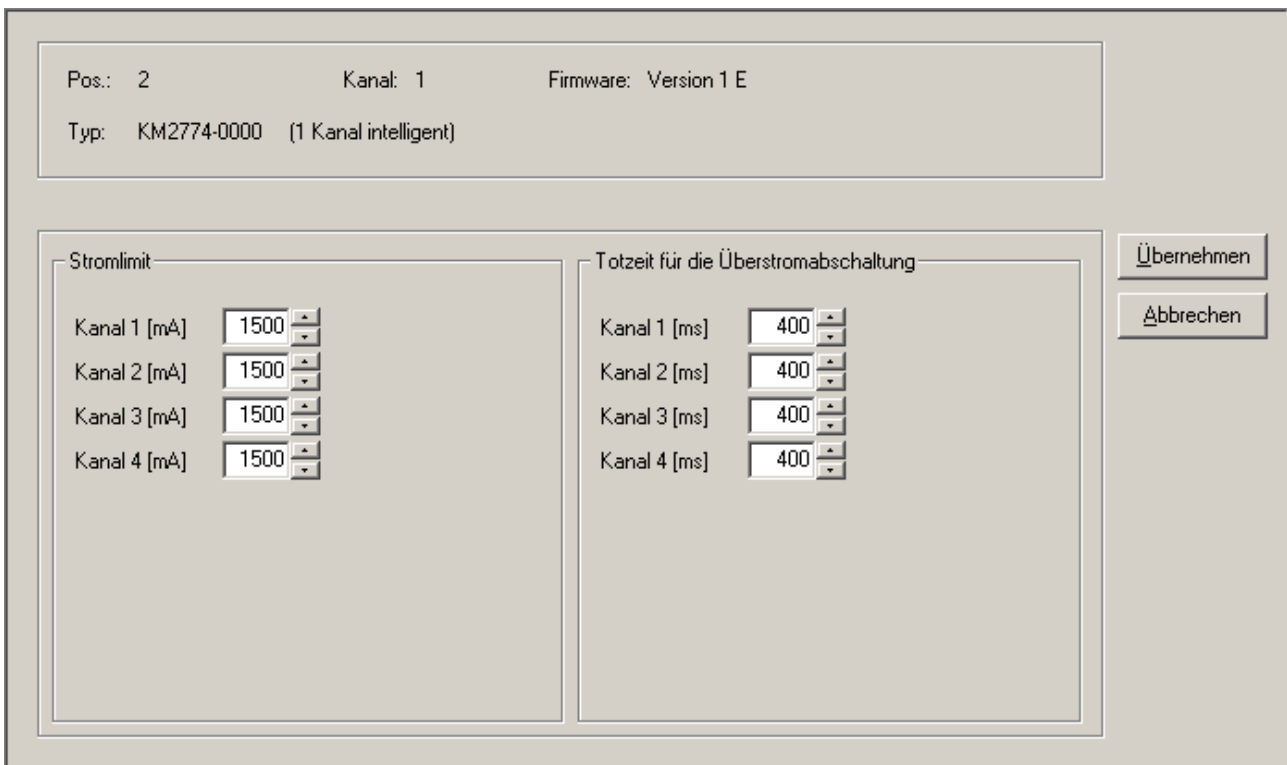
Pos.: 2 Kanal: 1 Firmware: Version 1 E

Typ: KM2774-0000 (1 Kanal intelligent)

Stromlimit

Kanal 1 [mA] 1500
Kanal 2 [mA] 1500
Kanal 3 [mA] 1500
Kanal 4 [mA] 1500

Totzeit für die Überstromabschaltung

Kanal 1 [ms] 400
Kanal 2 [ms] 400
Kanal 3 [ms] 400
Kanal 4 [ms] 400

Übernehmen

Abbrechen